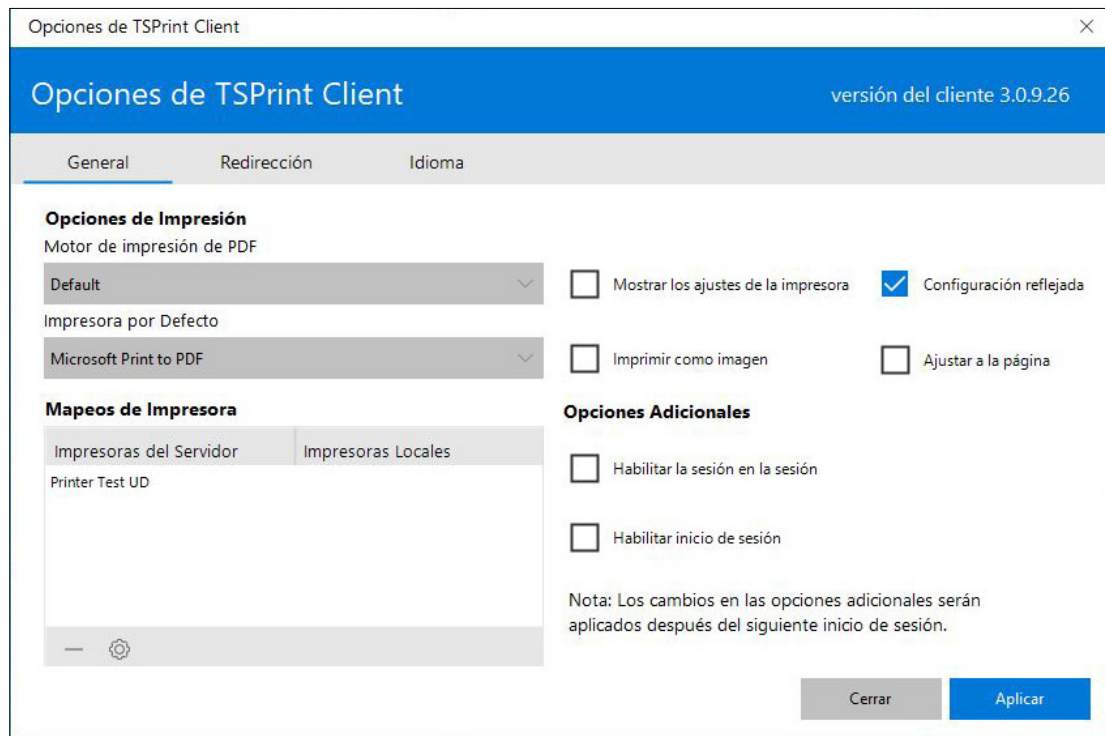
Opciones de TSPrint Client

Opciones de TSPrint Client

versión del cliente 3.0.9.26

General
Redirección
Idioma

Opciones de Impresión
Motor de impresión de PDF
Default
Impresora por Defecto
Microsoft Print to PDF

Mostrar los ajustes de la impresora
Configuración reflejada
Imprimir como imagen
Ajustar a la página

Mapeos de Impresora

| Impresoras del Servidor | Impresoras Locales |
|---|---|
| Printer Test UD | |

Opciones Adicionales
Habilitar la sesión en la sesión
Habilitar inicio de sesión

Nota: Los cambios en las opciones adicionales serán aplicados después del siguiente inicio de sesión.

Cerrar
Aplicar